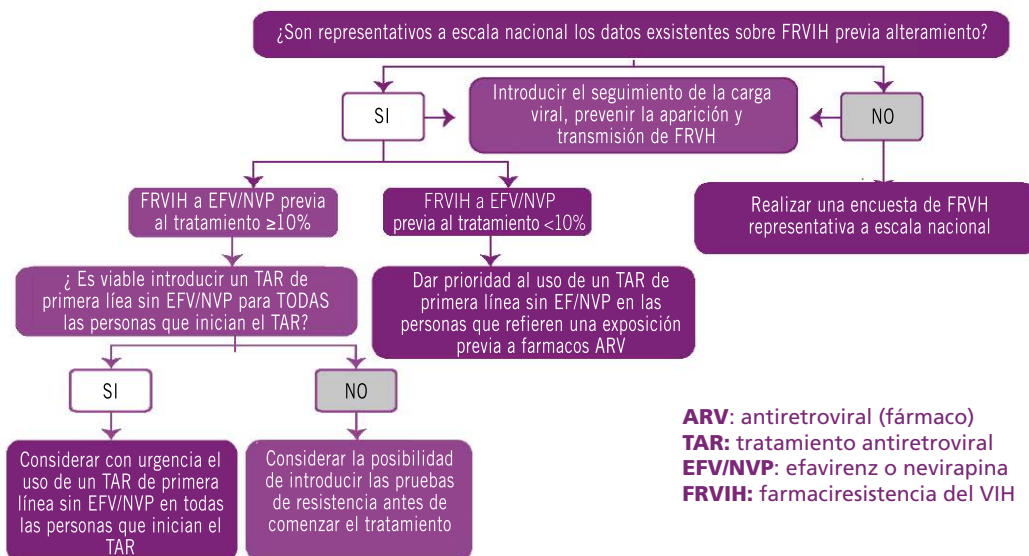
¿Son representativos a escala nacional los datos exsistentes sobre FRVIH previa alteramiento?

SI

Introducir el seguimiento de la carga viral, prevenir la aparición y transmisión de FRVH

NO

FRVIH a EFV/NVP previa al tratamiento ≥10%

FRVIH a EFV/NVP previa al tratamiento <10%

Realizar una encuesta de FRVH representativa a escala nacional

¿ Es viable introducir un TAR de primera líea sin EFV/NVP para TODAS las personas que inician el TAR?

Dar prioridad al uso de un TAR de primera línea sin EF/NVP en las personas que refieren una exposición previa a farmacos ARV

SI

NO

Considerar con urgencia el uso de un TAR de primera línea sin EFV/NVP en todas las personas que inician el TAR

Considerar la posibilidad de introducir las pruebas de resistencia antes de comenzar el tratamiento

**ARV**: antiretroviral (fármaco)
**TAR:** tratamiento antiretroviral
**EFV/NVP**: efavirenz o nevirapina
**FRVIH:** farmaciresistencia del VIH